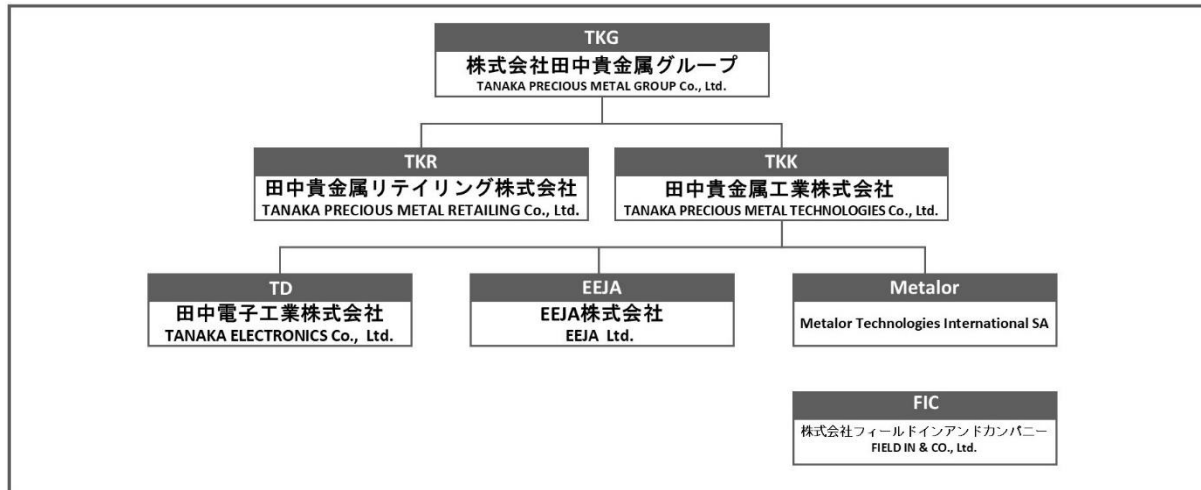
TKG
株式会社田中貴金属グループ
TANAKA PRECIOUS METAL GROUP Co., Ltd.

TKR
田中貴金属リテイリング株式会社
TANAKA PRECIOUS METAL RETAILING Co., Ltd.

TKK
田中貴金属工業株式会社
TANAKA PRECIOUS METAL TECHNOLOGIES Co., Ltd.

TD
田中電子工業株式会社
TANAKA ELECTRONICS Co., Ltd.

EEJA
EEJA株式会社
EEJA Ltd.

Metalor
Metalor Technologies International SA

FIC
株式会社フィールドインアンドカンパニー
FIELD IN & CO., Ltd.